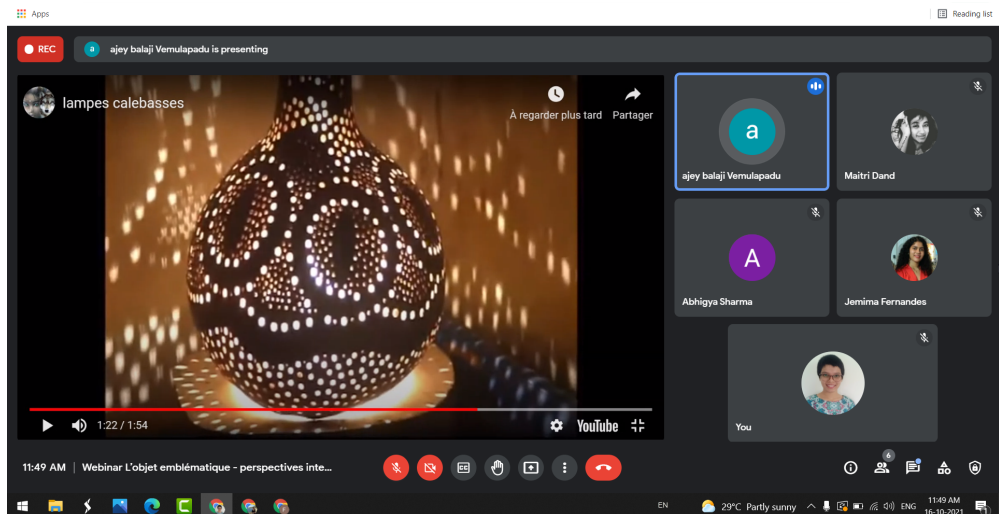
Apps

Reading list

REC

a ajey balaji Vemulapadu is presenting

lampes calebasses

À regarder plus tard

Partager

1:22 / 1:54

YouTube

a

ajey balaji Vemulapadu

Maitri Dand

A

Abhigya Sharma

Jemima Fernandes

You

11:49 AM | Webinar L'objet emblématique - perspectives inte...

6

EN

29°C Partly sunny

ENG

11:49 AM
16-10-2021